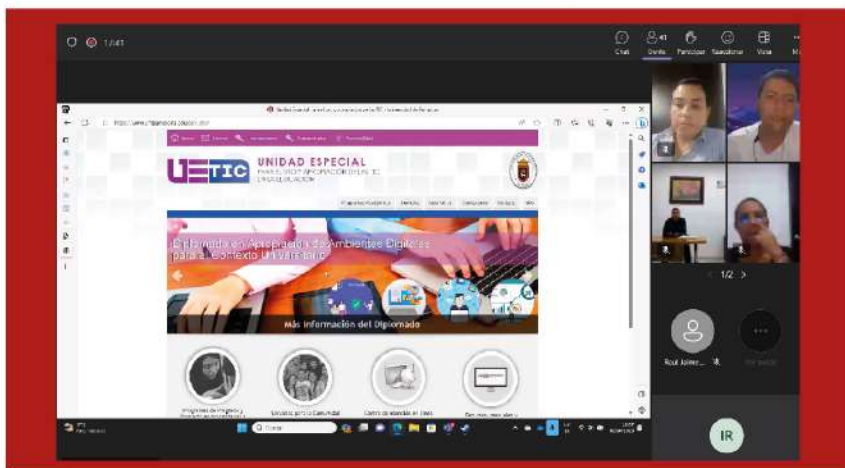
1:41:41

Chat
41
Gente
Participar
Reacciones
Vista

UETIC
UNIDAD ESPECIAL
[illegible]

Diplomado en Apropiación de Ambientes Digitales para el Contexto Universitario

Más Información del Diplomado

1/2

Raul Jaime...

IR